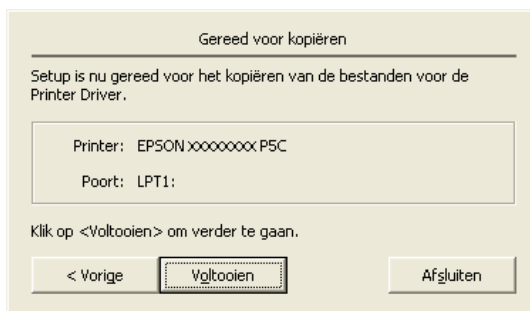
Gereed voor kopiëren

Setup is nu gereed voor het kopiëren van de bestanden voor de Printer Driver.

Printer: EPSON XXXXXXXX P5C

Poort: LPT1:

Klik op <Voltooien> om verder te gaan.

< Vorige

Voltooien

Afsluiten